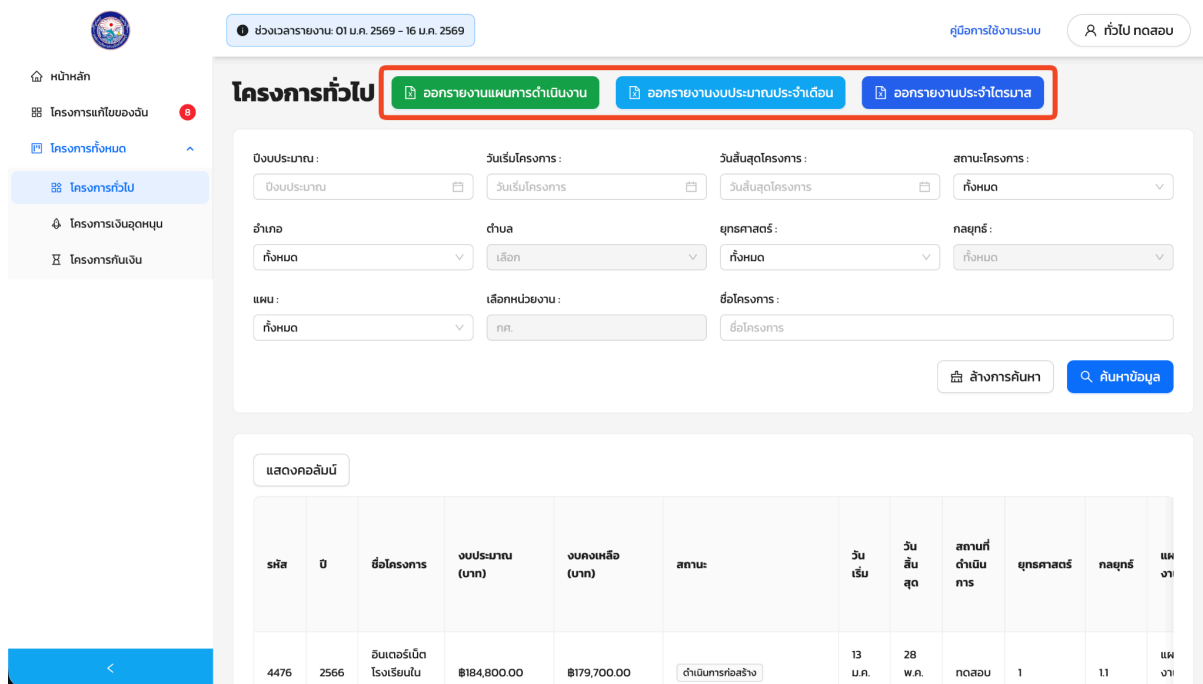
ช่วงเวลารายงาน: 01 ม.ค. 2569 - 16 ม.ค. 2569

คู่มือการใช้งานระบบ

ทั่วไป ทดสอบ

หน้าหลัก
โครงการแก้ไขของฉัน 8
โครงการทั้งหมด
โครงการทั่วไป
โครงการเงินอุดหนุน
โครงการกันเงิน

<

โครงการทั่วไป

ออกรายงานแผนการดำเนินงาน
ออกรายงานงบประมาณประจำเดือน
ออกรายงานประจำไตรมาส

ปีงบประมาณ :
ปีงบประมาณ
วันเริ่มโครงการ :
วันเริ่มโครงการ
วันสิ้นสุดโครงการ :
วันสิ้นสุดโครงการ
สถานะโครงการ :
ทั้งหมด

อำเภอ
ทั้งหมด
ตำบล
เลือก
ยุทธศาสตร์ :
ทั้งหมด
กลยุทธ์ :
ทั้งหมด

แผน :
ทั้งหมด
เลือกหน่วยงาน :
กศ.
ชื่อโครงการ :
ชื่อโครงการ

ล้างการค้นหา
ค้นหาข้อมูล

แสดงคอลัมน์

| รหัส | ปี | ชื่อโครงการ | งบประมาณ (บาท) | งบคงเหลือ (บาท) | สถานะ | วันเริ่ม | วันสิ้นสุด | สถานที่ดำเนินการ | ยุทธศาสตร์ | กลยุทธ์ | แผนงาน |
|---|---|---|---|---|---|---|---|---|---|---|---|
| 4476 | 2566 | อินเตอร์เน็ตโรงเรียนใน | ฿184,800.00 | ฿179,700.00 | ดำเนินการก่อสร้าง | 13 ม.ค. | 28 พ.ค. | ทดสอบ | 1 | 1.1 | แผ |